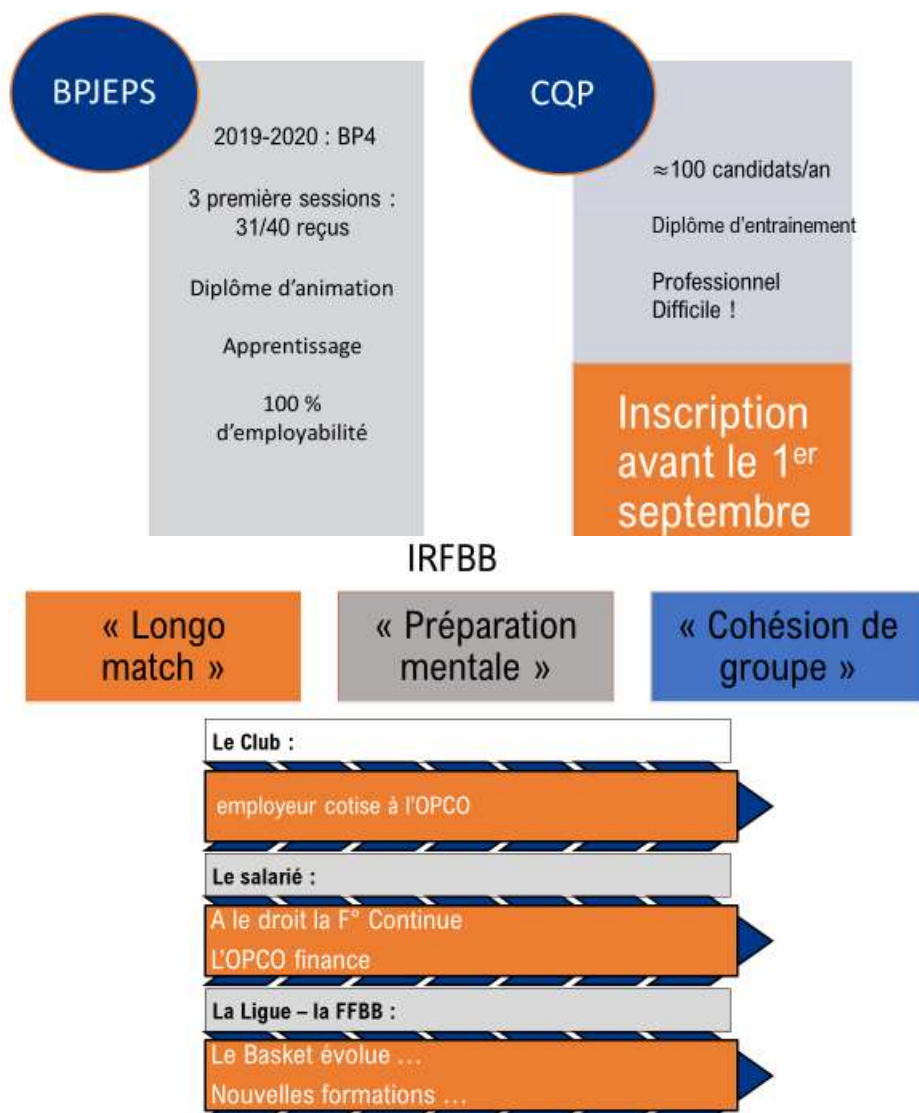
BPJEPS

2019-2020 : BP4

3 première sessions : 31/40 reçus

Diplôme d'animation

Apprentissage

100 % d'employabilité

CQP

≈100 candidats/an

Diplôme d'entrainement

Professionnel
Difficile !

Inscription avant le 1$^{er}$ septembre

IRFBB

« Longo match »

« Préparation mentale »

« Cohésion de groupe »

Le Club :

employeur cotise à l'OPCO

Le salarié :

A le droit la F° Continue
L'OPCO finance

La Ligue – la FFBB :

Le Basket évolue …
Nouvelles formations …